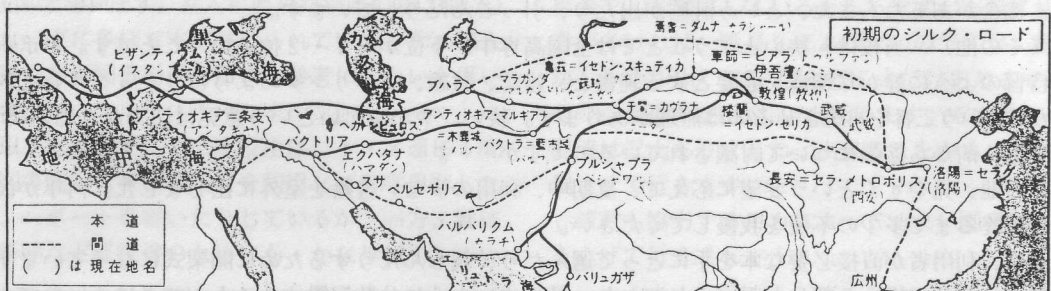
初期のシルク・ロード

焉耆＝ダムナ

ビザンティウム（イスタンブール）

黒海

カスピ海

ローマ（ローマ）

地中海

アンティオキア＝条支（アンタキア）

ヘカトンピュロス

アンティオキア・マルギアナ＝木鹿城

ブハラ

マラカンダ（サマルカンド）

亀茲＝イセドン・スキュティカ

疏勒

車師＝ピアラ（トゥルファン）

伊吾盧（ハミ）

敦煌（敦煌）

楼蘭＝イセドン・セリカ

武威（武威）

于闐＝カウラナ

バクトリア

バクトラ＝藍市城

エクバタナ（ハマダン）

スサ

ペルセポリス

プルシャプラ（ペシャワル）

長安＝セラ・メトロポリス（西安）

洛陽＝セラ（洛陽）

バルバリクム（カラチ）

バリュガザ

広州

本道

間道

（　）は現在地名